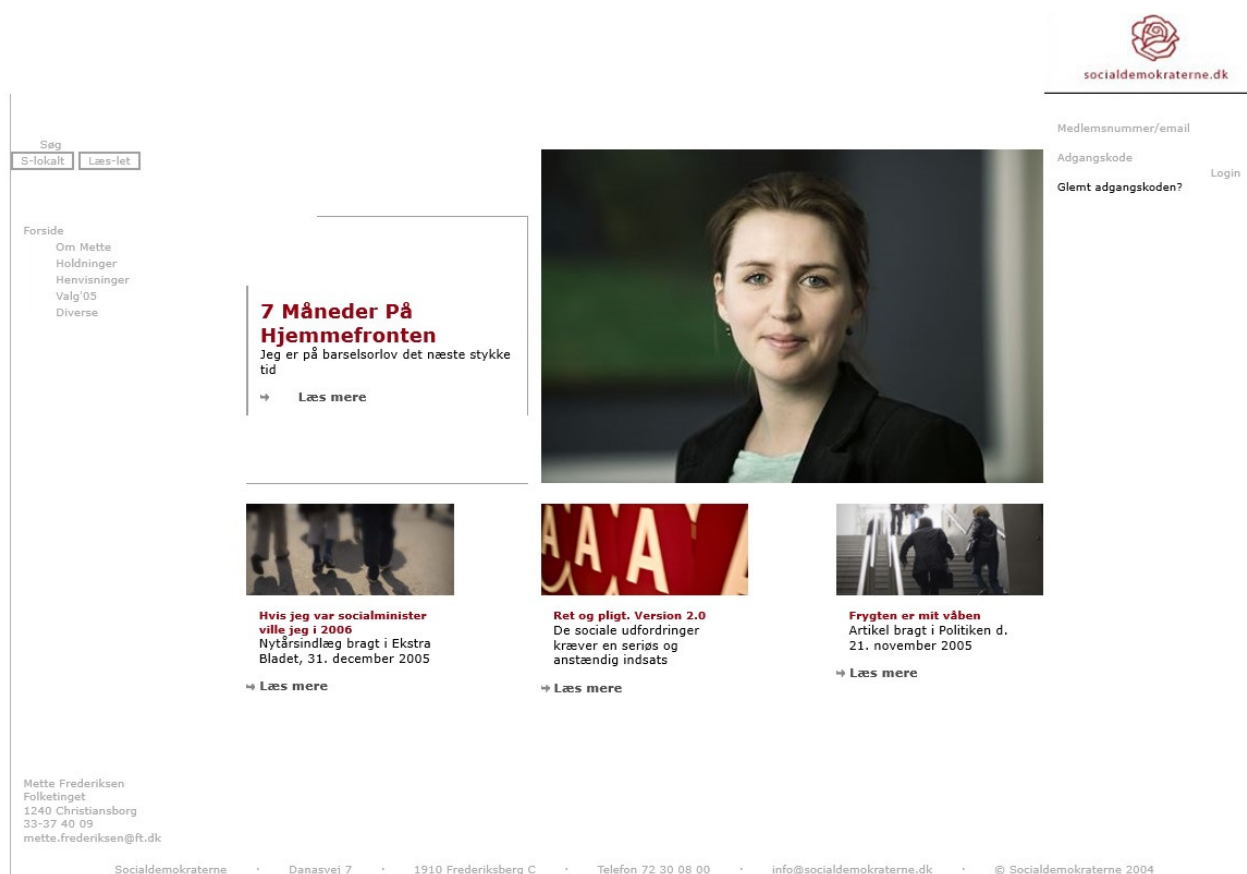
socialdemokraterne.dk

Søg
S-lokalt Læs-let

Forside
Om Mette
Holdninger
Henvisninger
Valg'05
Diverse

Medlemsnummer/email
Adgangskode
Login
Glemt adgangskoden?

7 Måneder På Hjemmefronten
Jeg er på barselsorlov det næste stykke tid

Læs mere

Hvis jeg var socialminister ville jeg i 2006
Nytårsindlæg bragt i Ekstra Bladet, 31. december 2005

Læs mere

Ret og pligt. Version 2.0
De sociale udfordringer kræver en seriøs og anstændig indsats

Læs mere

Frygten er mit våben
Artikel bragt i Politiken d. 21. november 2005

Læs mere

Mette Frederiksen
Folketinget
1240 Christiansborg
33-37 40 09
mette.frederiksen@ft.dk

Socialdemokraterne · Danasvej 7 · 1910 Frederiksberg C · Telefon 72 30 08 00 · info@socialdemokraterne.dk · © Socialdemokraterne 2004